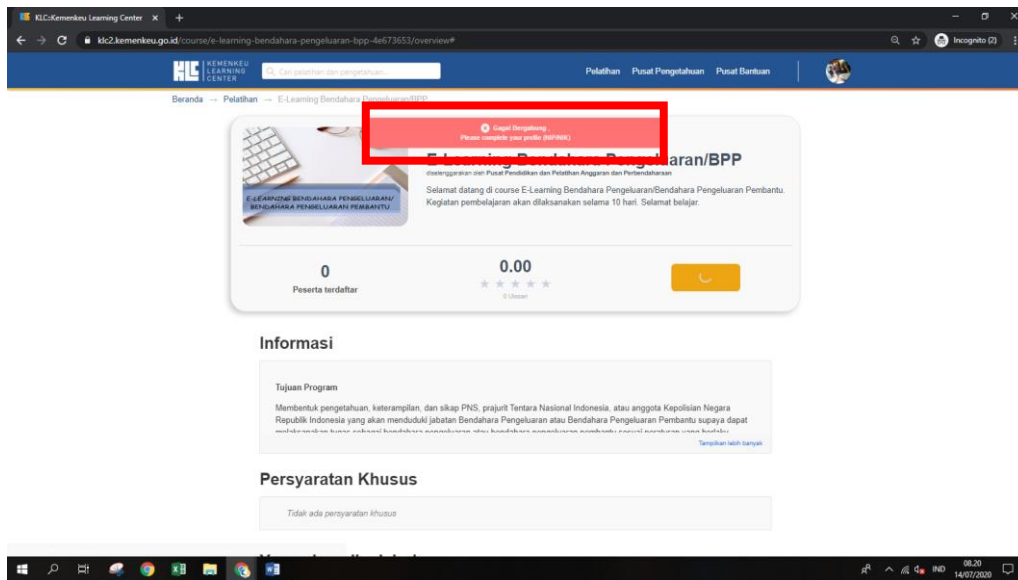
KLC:Kemenkeu Learning Center ×

klc2.kemenkeu.go.id/course/e-learning-bendahara-pengeluaran-bpp-4e673653/overview#

Incognito (2)

KLC KEMENKEU LEARNING CENTER

Cari pelatihan dan pengetahuan...

Pelatihan Pusat Pengetahuan Pusat Bantuan

Beranda → Pelatihan → E-Learning Bendahara Pengeluaran/BPP

Gagal Bergabung
Please complete your profile (NIP/NIK)

E-LEARNING BENDAHARA PENGELUARAN/ BENDAHARA PENGELUARAN PEMBANTU

E-Learning Bendahara Pengeluaran/BPP

diselenggarakan oleh Pusat Pendidikan dan Pelatihan Anggaran dan Perbendaharaan

Selamat datang di course E-Learning Bendahara Pengeluaran/Bendahara Pengeluaran Pembantu. Kegiatan pembelajaran akan dilaksanakan selama 10 hari. Selamat belajar.

0
Peserta terdaftar

0.00
★★★★★
0 Ulasan

Informasi

Tujuan Program

Membentuk pengetahuan, keterampilan, dan sikap PNS, prajurit Tentara Nasional Indonesia, atau anggota Kepolisian Negara Republik Indonesia yang akan menduduki jabatan Bendahara Pengeluaran atau Bendahara Pengeluaran Pembantu supaya dapat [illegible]

Tampilkan lebih banyak

Persyaratan Khusus

Tidak ada persyaratan khusus

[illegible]

IND 08.20 14/07/2020